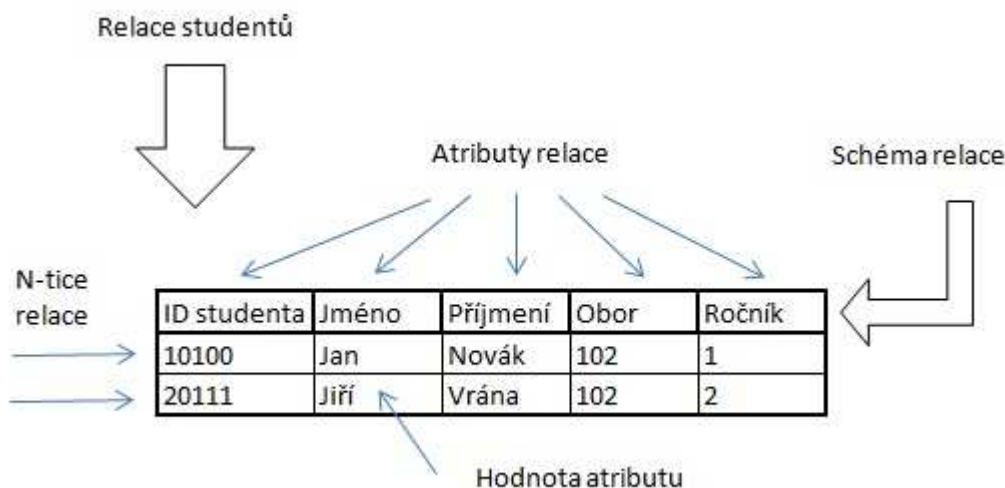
Relace studentů

Atributy relace

Schéma relace

N-tice relace

| ID studenta | Jméno | Příjmení | Obor | Ročník |
|---|---|---|---|---|
| 10100 | Jan | Novák | 102 | 1 |
| 20111 | Jiří | Vrána | 102 | 2 |

Hodnota atributu